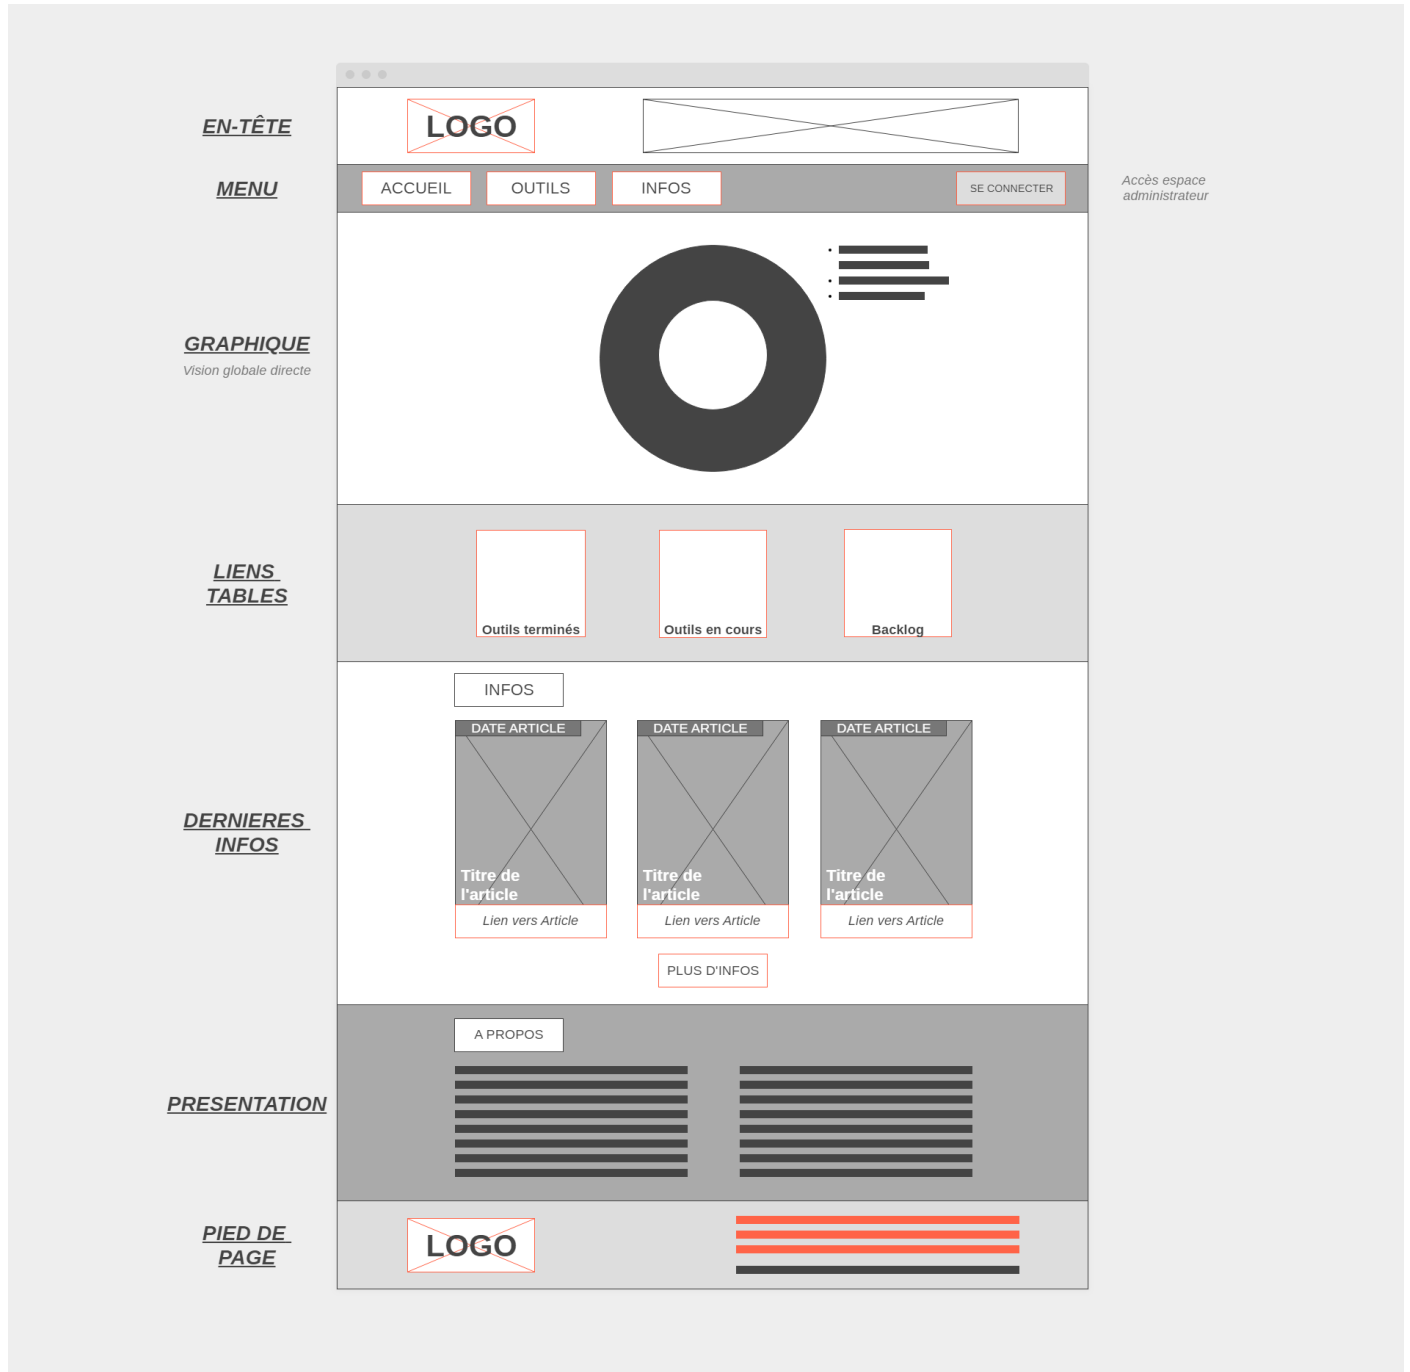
EN-TÊTE

LOGO

MENU

ACCUEIL OUTILS INFOS SE CONNECTER

Accès espace administrateur

GRAPHIQUE
Vision globale directe

LIENS TABLES

Outils terminés

Outils en cours

Backlog

INFOS

DERNIERES INFOS

DATE ARTICLE
Titre de l'article
Lien vers Article

DATE ARTICLE
Titre de l'article
Lien vers Article

DATE ARTICLE
Titre de l'article
Lien vers Article

PLUS D'INFOS

A PROPOS

PRESENTATION

PIED DE PAGE

LOGO